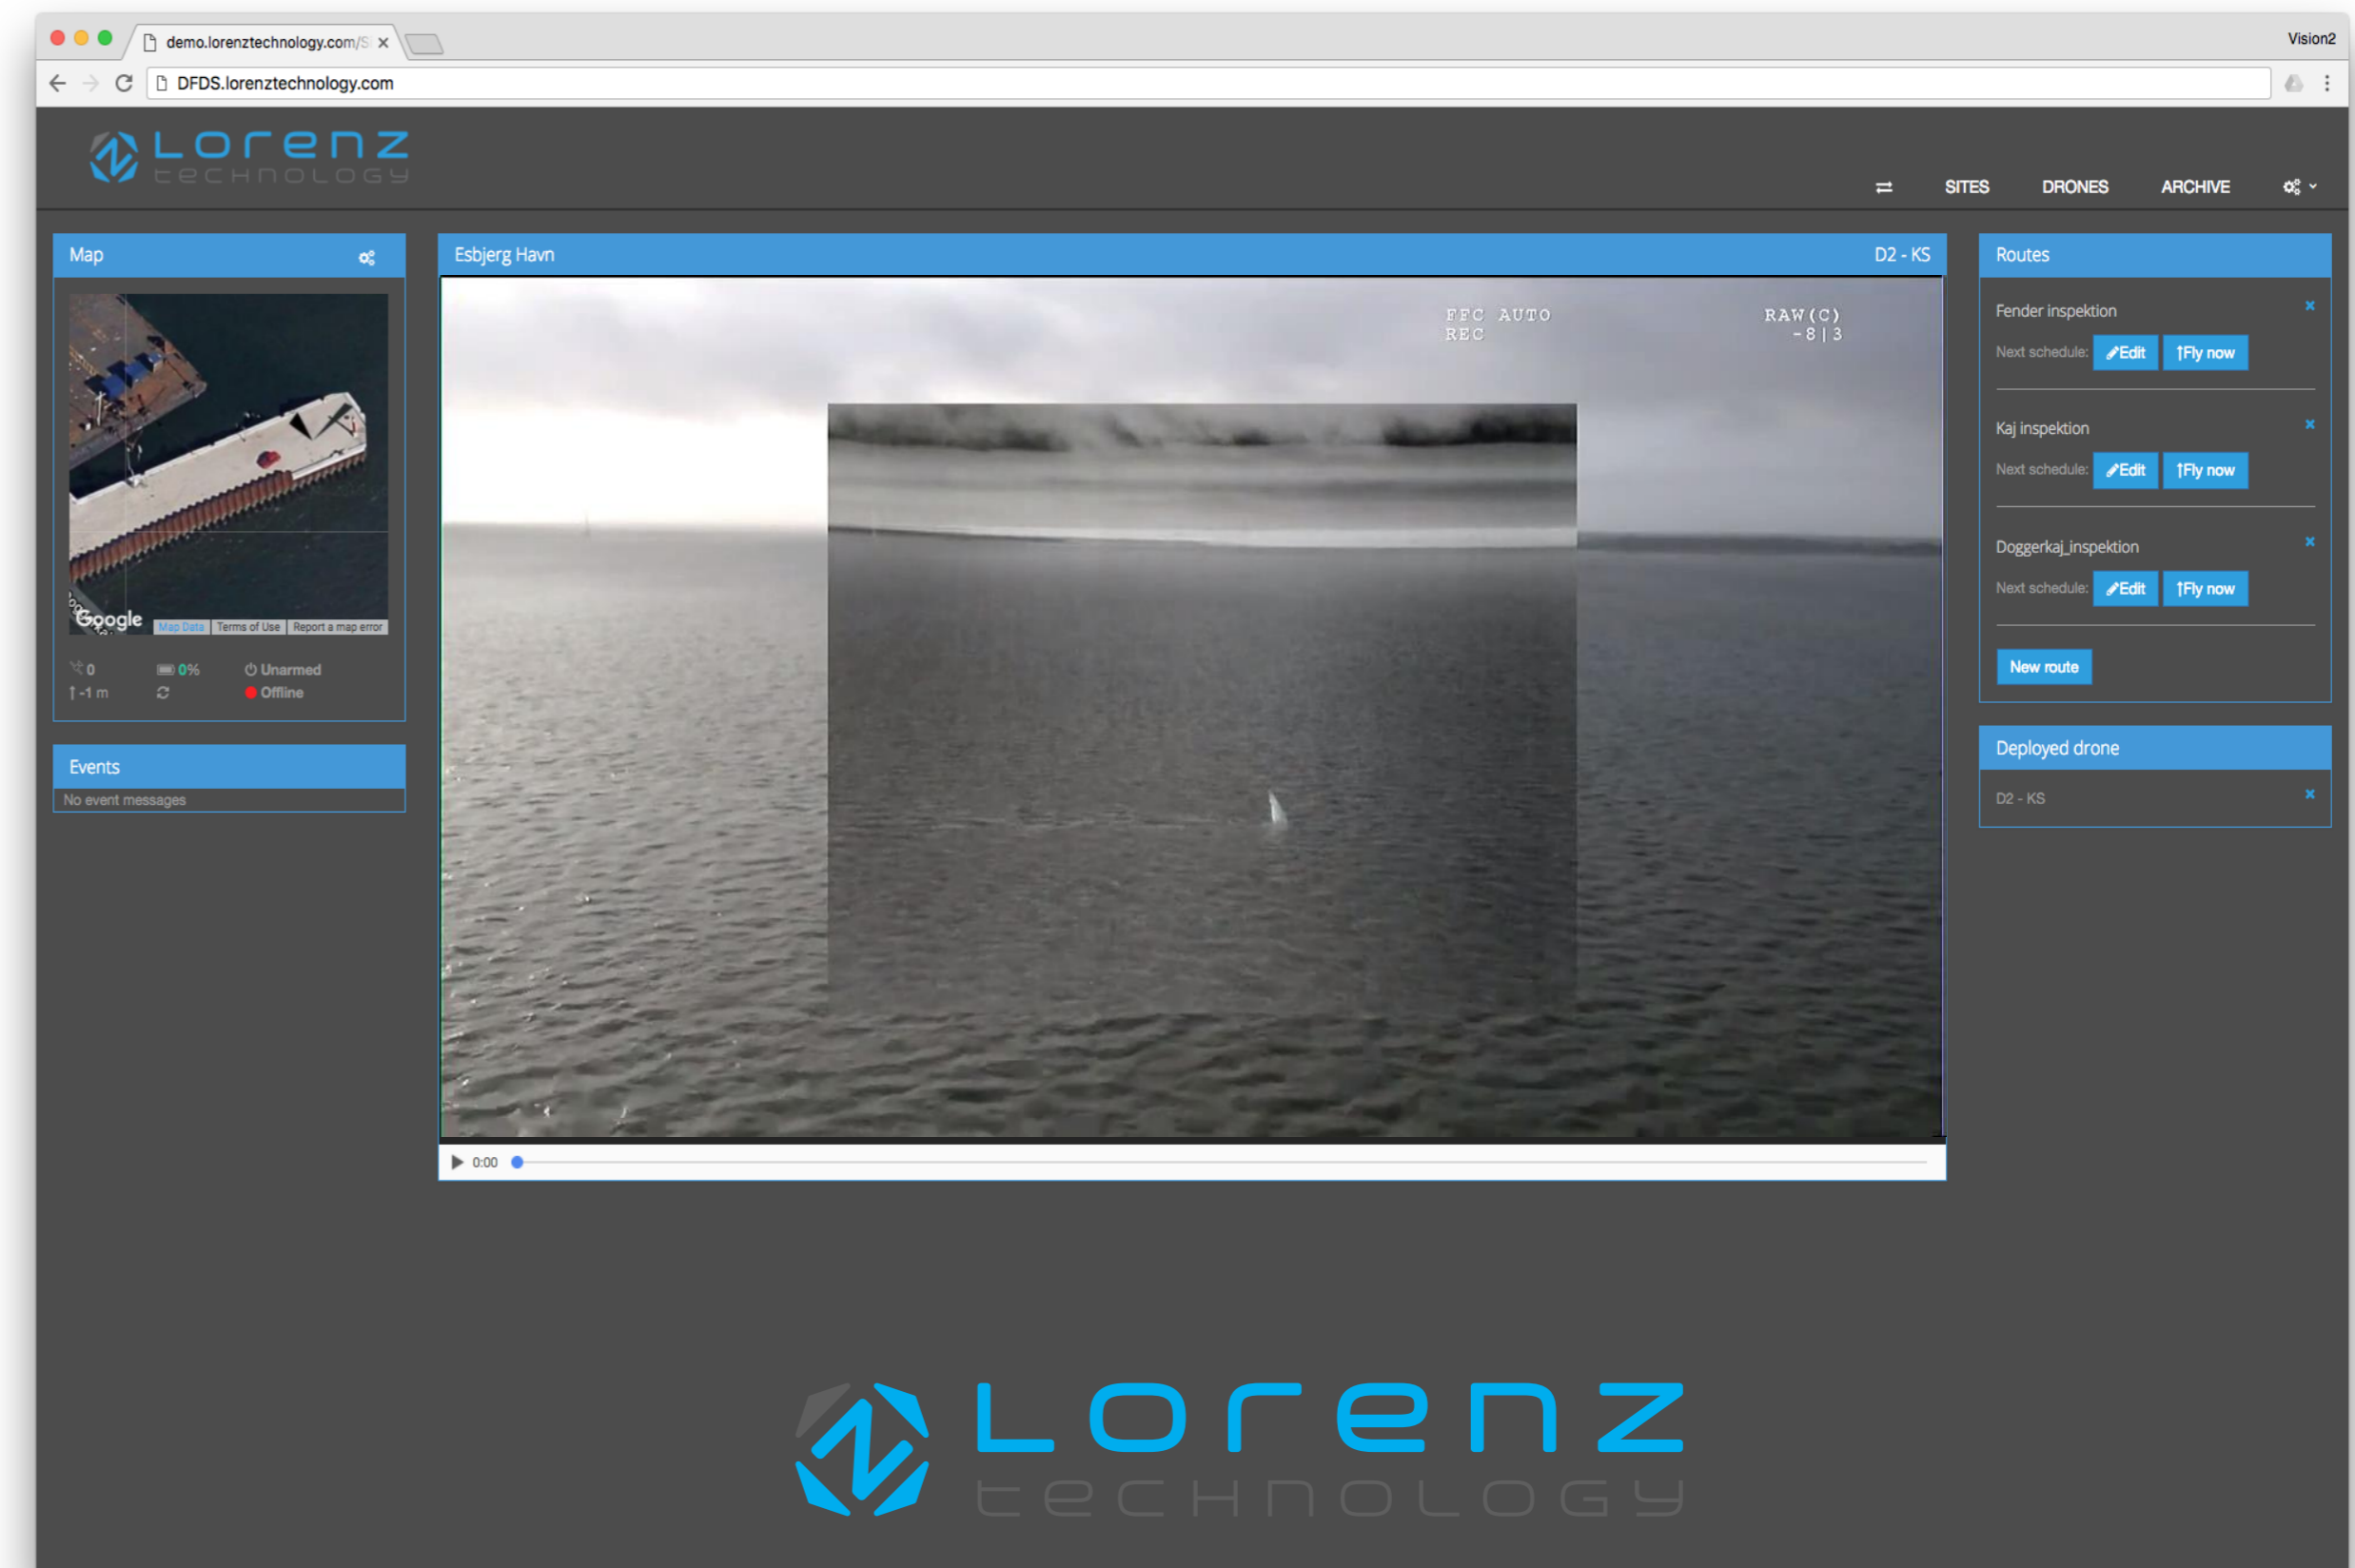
demo.lorenztechnology.com/S ×

Vision2

DFDS.lorenztechnology.com

Lorenz technology

⇄ SITES DRONES ARCHIVE

Map

Google Map Data Terms of Use Report a map error

0 0% Unarmed
-1 m Offline

Events

No event messages

Esbjerg Havn D2 - KS

FFC AUTO
REC

RAW(C)
-8 | 3

0:00

Routes

Fender inspektion
Next schedule: Edit Fly now

Kaj inspektion
Next schedule: Edit Fly now

Doggerkaj_inspektion
Next schedule: Edit Fly now

New route

Deployed drone

D2 - KS

Lorenz technology